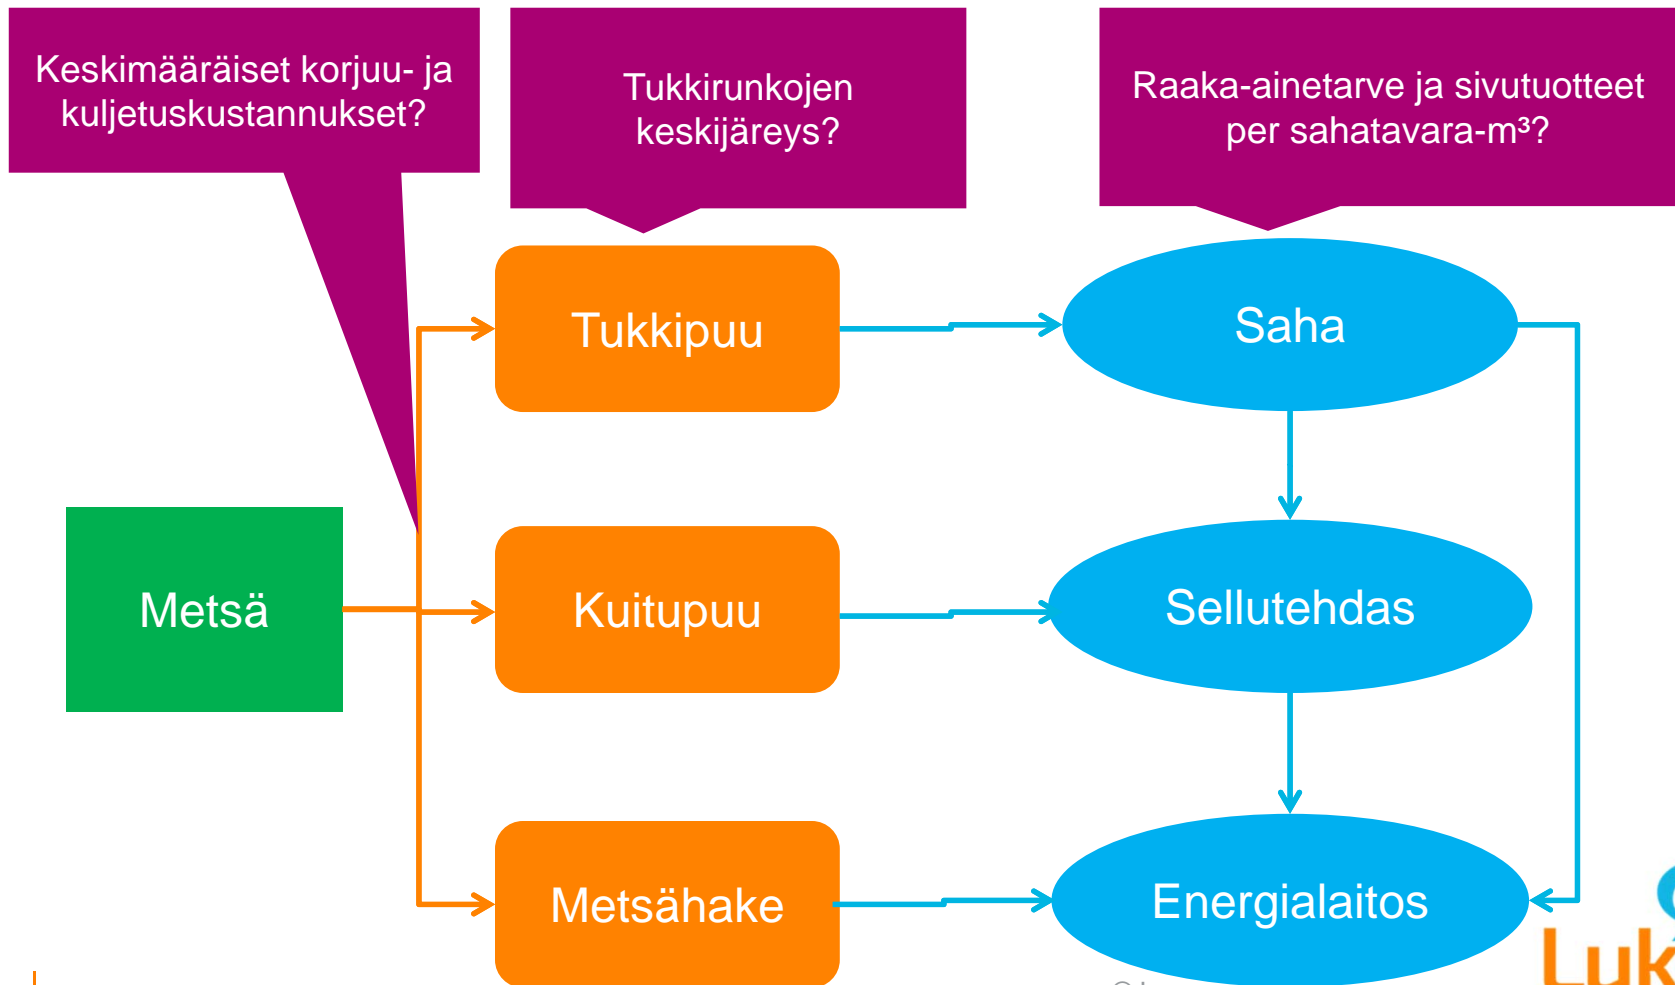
Keskimääräiset korjuu- ja kuljetuskustannukset?

Tukkirunkojen keskijäreys?

Raaka-ainetarve ja sivutuotteet per sahatavara-m³?

Tukkipuu

Saha

Metsä

Kuitupuu

Sellutehdas

Metsähake

Energialaitos

Luk